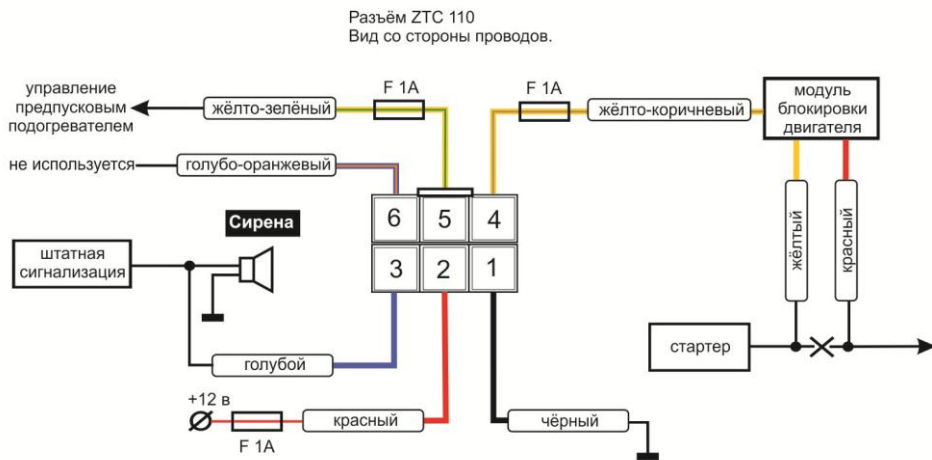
Разъём ZTC 110
Вид со стороны проводов.

управление предпусковым подогревателем

жёлто-зелёный

F 1A

F 1A

жёлто-коричневый

модуль блокировки двигателя

не используется

голубо-оранжевый

Сирена

6 5 4

3 2 1

штатная сигнализация

жёлтый

красный

стартер

голубой

+12 в

красный

чёрный

F 1A